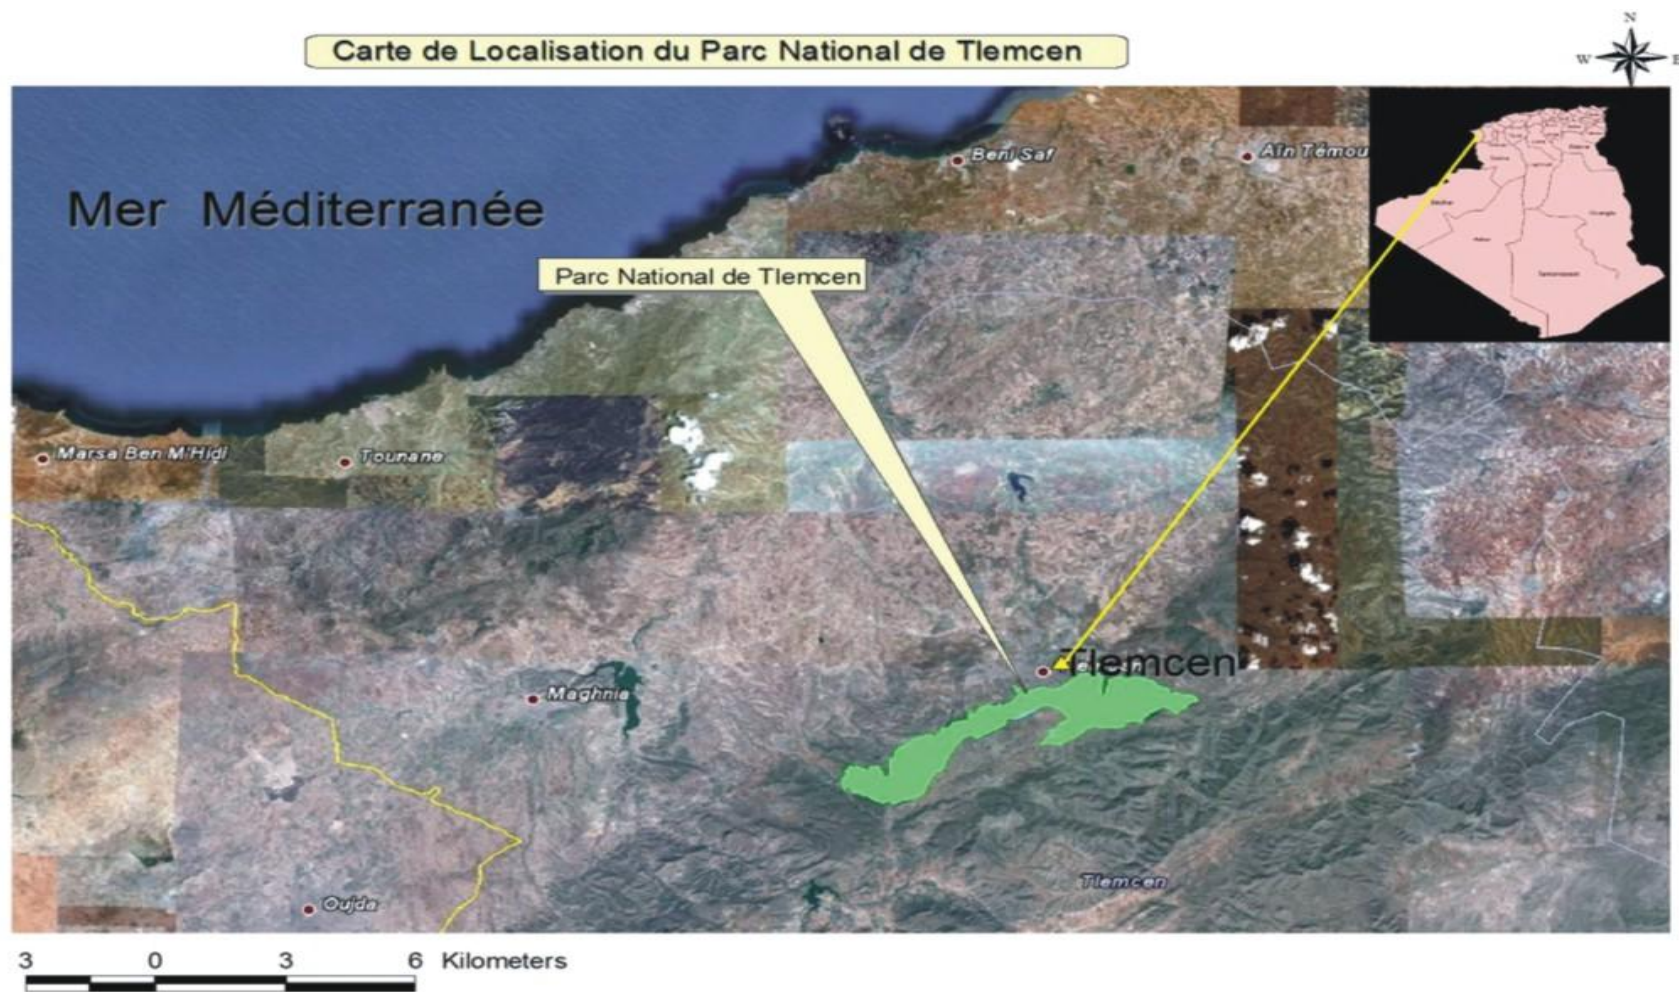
Carte de Localisation du Parc National de Tlemcen

N
W
E

Mer Méditerranée

Beni Saf

Aïn Temou

Parc National de Tlemcen

Marsa Ben M'Hidi

Tounane

Tlemcen

Maghnia

Tlemcen

Oujda

3 0 3 6 Kilometers